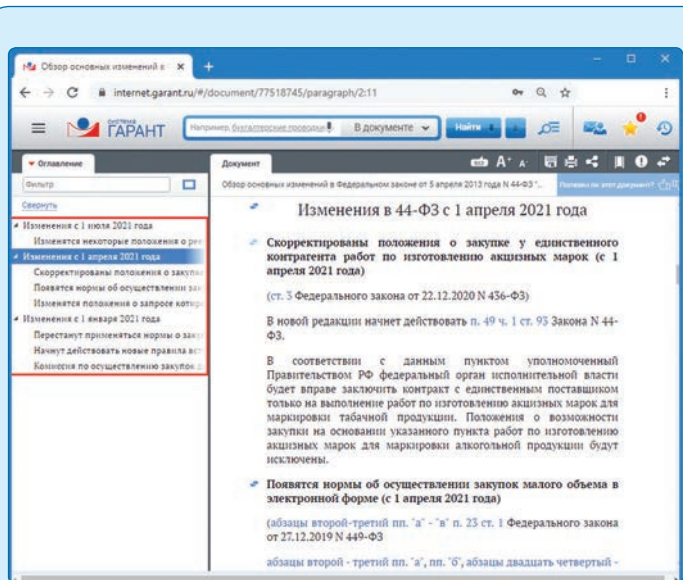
Обзор основных изменений в ×

internet.garant.ru/#/document/77518745/paragraph/2:11

СИСТЕМА ГАРАНТ

Например, бухгалтерские проводки

В документе

Найти

Оглавление

Фильтр

Свернуть

Изменения с 1 июля 2021 года

Изменятся некоторые положения о ре

Изменения с 1 апреля 2021 года

Скорректированы положения о закупк

Появятся нормы об осуществлении за

Изменятся положения о запросе котир

Изменения с 1 января 2021 года

Перестанут применяться нормы о зак

Начнут действовать новые правила ос

Комиссия по осуществлению закупок

Документ

Обзор основных изменений в Федеральном законе от 5 апреля 2013 года N 44-ФЗ "...

Полезен ли этот документ?

Изменения в 44-ФЗ с 1 апреля 2021 года

Скорректированы положения о закупке у единственного контрагента работ по изготовлению акцизных марок (с 1 апреля 2021 года)

(ст. 3 Федерального закона от 22.12.2020 N 436-ФЗ)

В новой редакции начнет действовать п. 49 ч. 1 ст. 93 Закона N 44-ФЗ.

В соответствии с данным пунктом уполномоченный Правительством РФ федеральный орган исполнительной власти будет вправе заключить контракт с единственным поставщиком только на выполнение работ по изготовлению акцизных марок для маркировки табачной продукции. Положения о возможности закупки на основании указанного пункта работ по изготовлению акцизных марок для маркировки алкогольной продукции будут исключены.

Появятся нормы об осуществлении закупок малого объема в электронной форме (с 1 апреля 2021 года)

(абзацы второй-третий пп. "а" - "в" п. 23 ст. 1 Федерального закона от 27.12.2019 N 449-ФЗ

абзацы второй - третий пп. "а", пп. "б", абзацы двадцать четвертый -